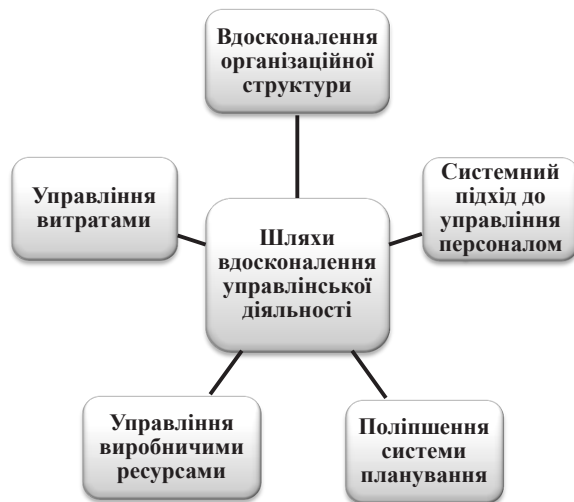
Вдосконалення організаційної структури

Управління витратами

Шляхи вдосконалення управлінської діяльності

Системний підхід до управління персоналом

Управління виробничими ресурсами

Поліпшення системи планування